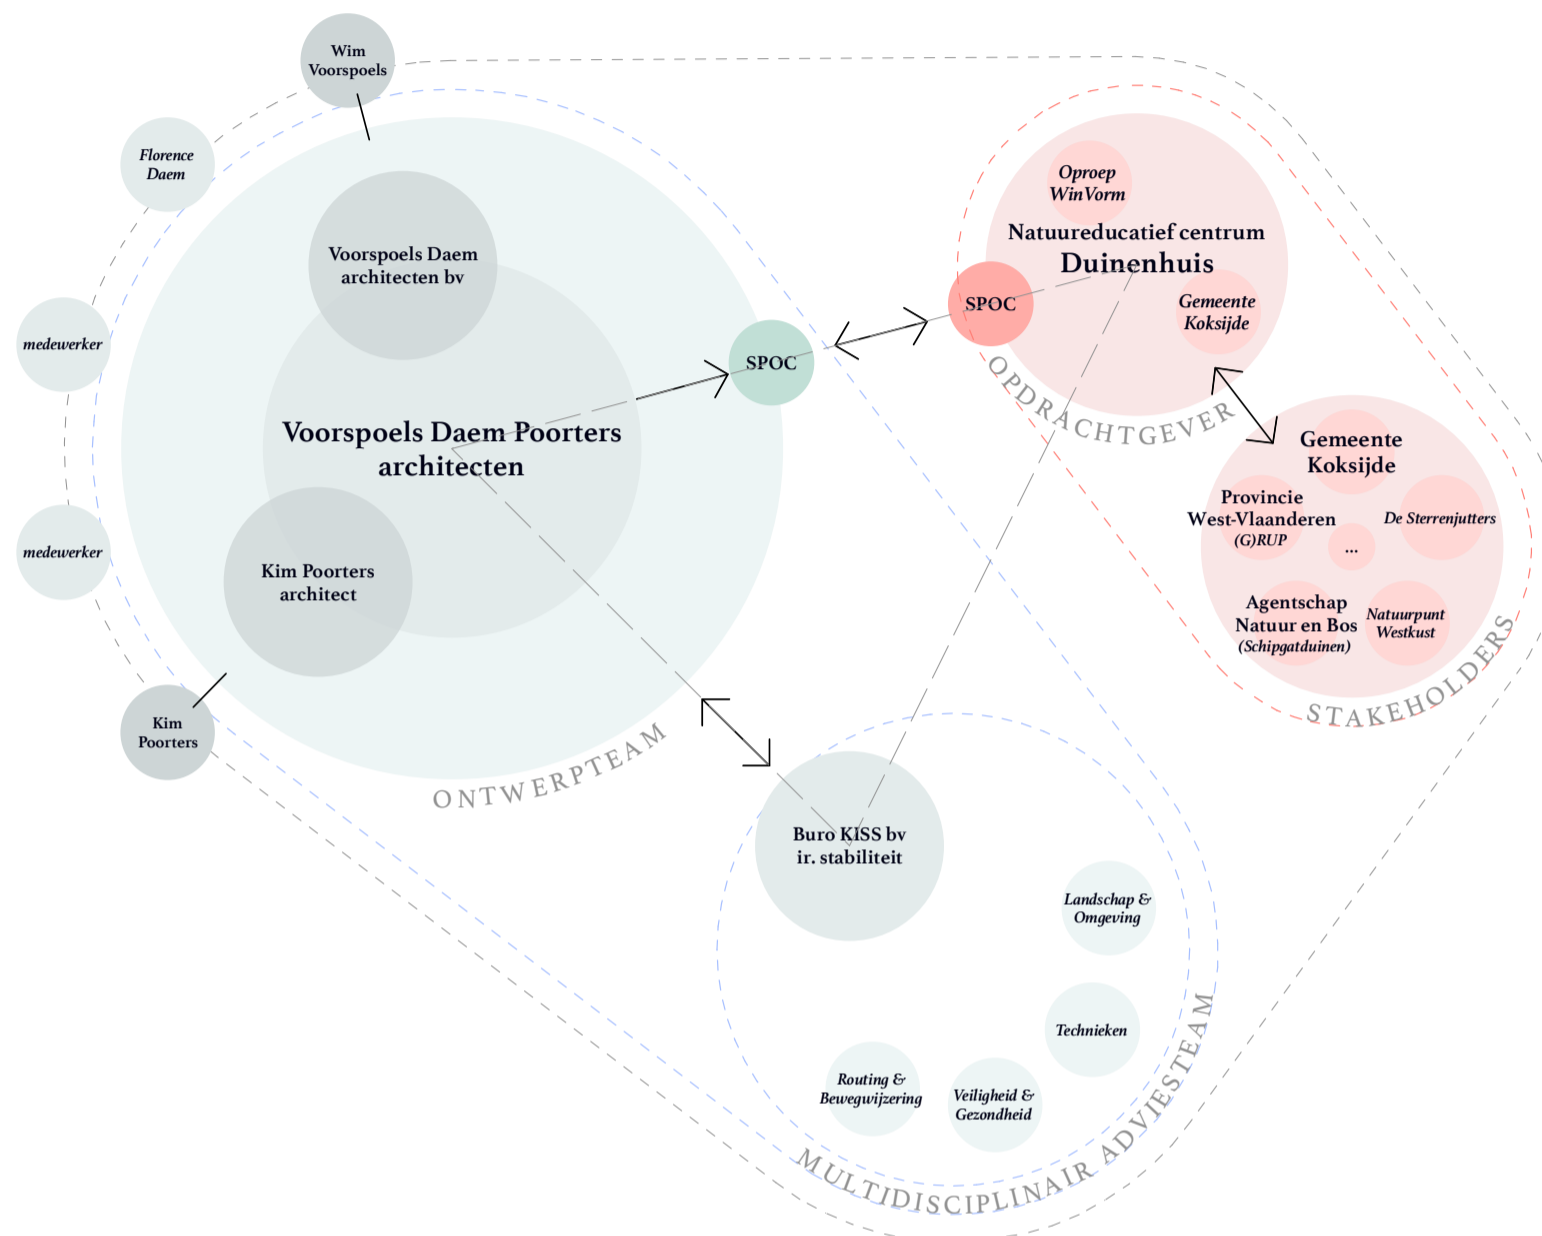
Wim Voorspoels

Florence Daem

medewerker

medewerker

Kim Poorters

Voorspoels Daem architecten bv

Voorspoels Daem Poorters architecten

Kim Poorters architect

SPOC

ONTWERPTEAM

Oproep WinVorm

Natuureducatief centrum Duinenhuis

SPOC

Gemeente Koksijde

OPDRACHTGEVER

Gemeente Koksijde

Provincie West-Vlaanderen (G)RUP

De Sterrenjutters

...

Agentschap Natuur en Bos (Schipgatduinen)

Natuurpunt Westkust

STAKEHOLDERS

Buro KISS bv ir. stabiliteit

Landschap & Omgeving

Technieken

Routing & Bewegwijzering

Veiligheid & Gezondheid

MULTIDISCIPLINAIR ADVIESTEAM